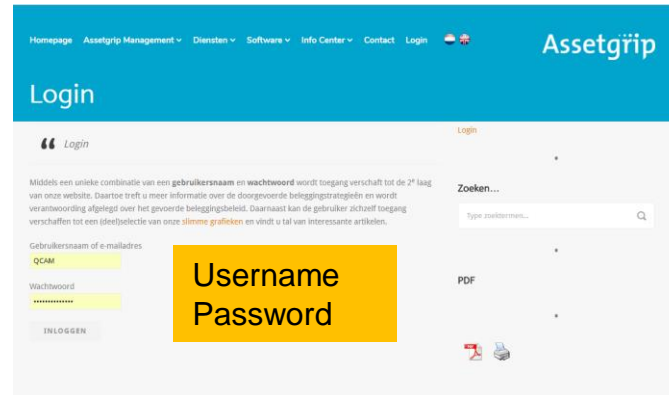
Homepage Assetgrip Management ⌄ Diensten ⌄ Software ⌄ Info Center ⌄ Contact Login

Assetgrip

Login

Login

Login

Middels een unieke combinatie van een **gebruikersnaam** en **wachtwoord** wordt toegang verschaft tot de 2$^e$ laag van onze website. Daartoe treft u meer informatie over de doorgevoerde beleggingsstrategieën en wordt verantwoording afgelegd over het gevoerde beleggingsbeleid. Daarnaast kan de gebruiker zichzelf toegang verschaffen tot een (deel)selectie van onze slimme grafieken en vindt u tal van interessante artikelen.

Gebruikersnaam of e-mailadres

QCAM

Wachtwoord

••••••••••••••

INLOGGEN

Username
Password

Zoeken...

Type zoektermen...

PDF